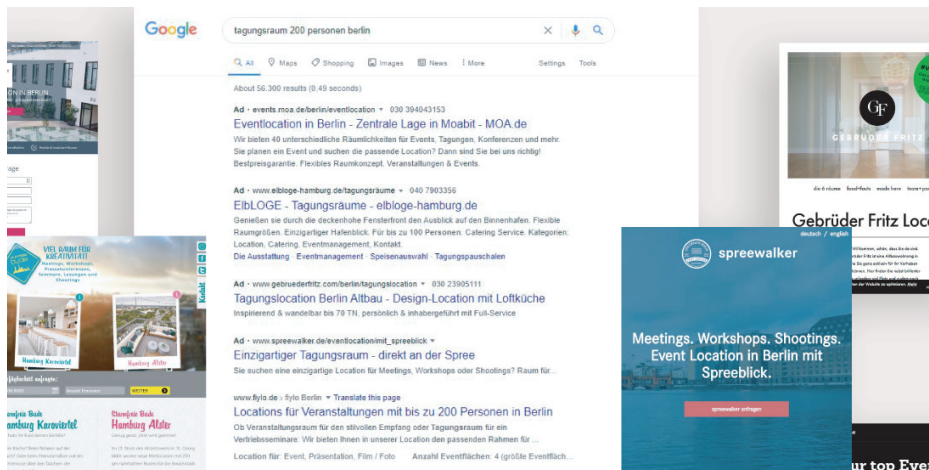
Google

tagungsraum 200 personen berlin

All Maps Shopping Images News More Settings Tools

About 56.300 results (0.49 seconds)

Ad · events.moa.de/berlin/eventlocation ▾ 030 394043153
Eventlocation in Berlin - Zentrale Lage in Moabit - MOA.de
Wir bieten 40 unterschiedliche Räumlichkeiten für Events, Tagungen, Konferenzen und mehr. Sie planen ein Event und suchen die passende Location? Dann sind Sie bei uns richtig! Bestpreisgarantie. Flexibles Raumkonzept. Veranstaltungen & Events.

Ad · www.elbloge-hamburg.de/tagungsräume ▾ 040 7903356
ElbLOGE - Tagungsräume - elbloge-hamburg.de
Genießen sie durch die deckenhohe Fensterfront den Ausblick auf den Binnenhafen. Flexible Raumgrößen. Einzigartiger Hafenblick. Für bis zu 100 Personen. Catering Service. Kategorien: Location, Catering, Eventmanagement, Kontakt.
Die Ausstattung · Eventmanagement · Speisenauswahl · Tagungspauschalen

Ad · www.gebruederfritz.com/berlin/tagungslocation ▾ 030 23905111
Tagungslocation Berlin Altbau - Design-Location mit Loftküche
Inspirierend & wandelbar bis 70 TN, persönlich & inhabergeführt mit Full-Service

Ad · www.spreewalker.de/eventlocation/mit_spreeblick ▾
Einzigartiger Tagungsraum - direkt an der Spree
Sie suchen eine einzigartige Location für Meetings, Workshops oder Shootings? Raum für...

www.fiylo.de › fiylo Berlin ▾ Translate this page
Locations für Veranstaltungen mit bis zu 200 Personen in Berlin
Ob Veranstaltungsraum für den stilvollen Empfang oder Tagungsraum für ein Vertriebsseminar: Wir bieten Ihnen in unserer Location den passenden Rahmen für ...
Location für: Event, Präsentation, Film / Foto    Anzahl Eventflächen: 4 (größte Eventfläch...

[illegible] IN BERLIN

VIEL RAUM FÜR KREATIVITÄT
Meetings, Workshops, Präsentationen, Seminare, Lesungen und Shootings

Hamburg Karoviertel
Hamburg Altstadt

Ebenfalls Buch Hamburg Karoviertel
Ebenfalls Buch Hamburg Altstadt

WEITER

GF
GEBRÜDER FRITZ

Gebrüder Fritz Loc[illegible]

deutsch / english

spreewalker

Meetings. Workshops. Shootings. Event Location in Berlin mit Spreeblick.

spreewalker anfragen

ur top Eve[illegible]